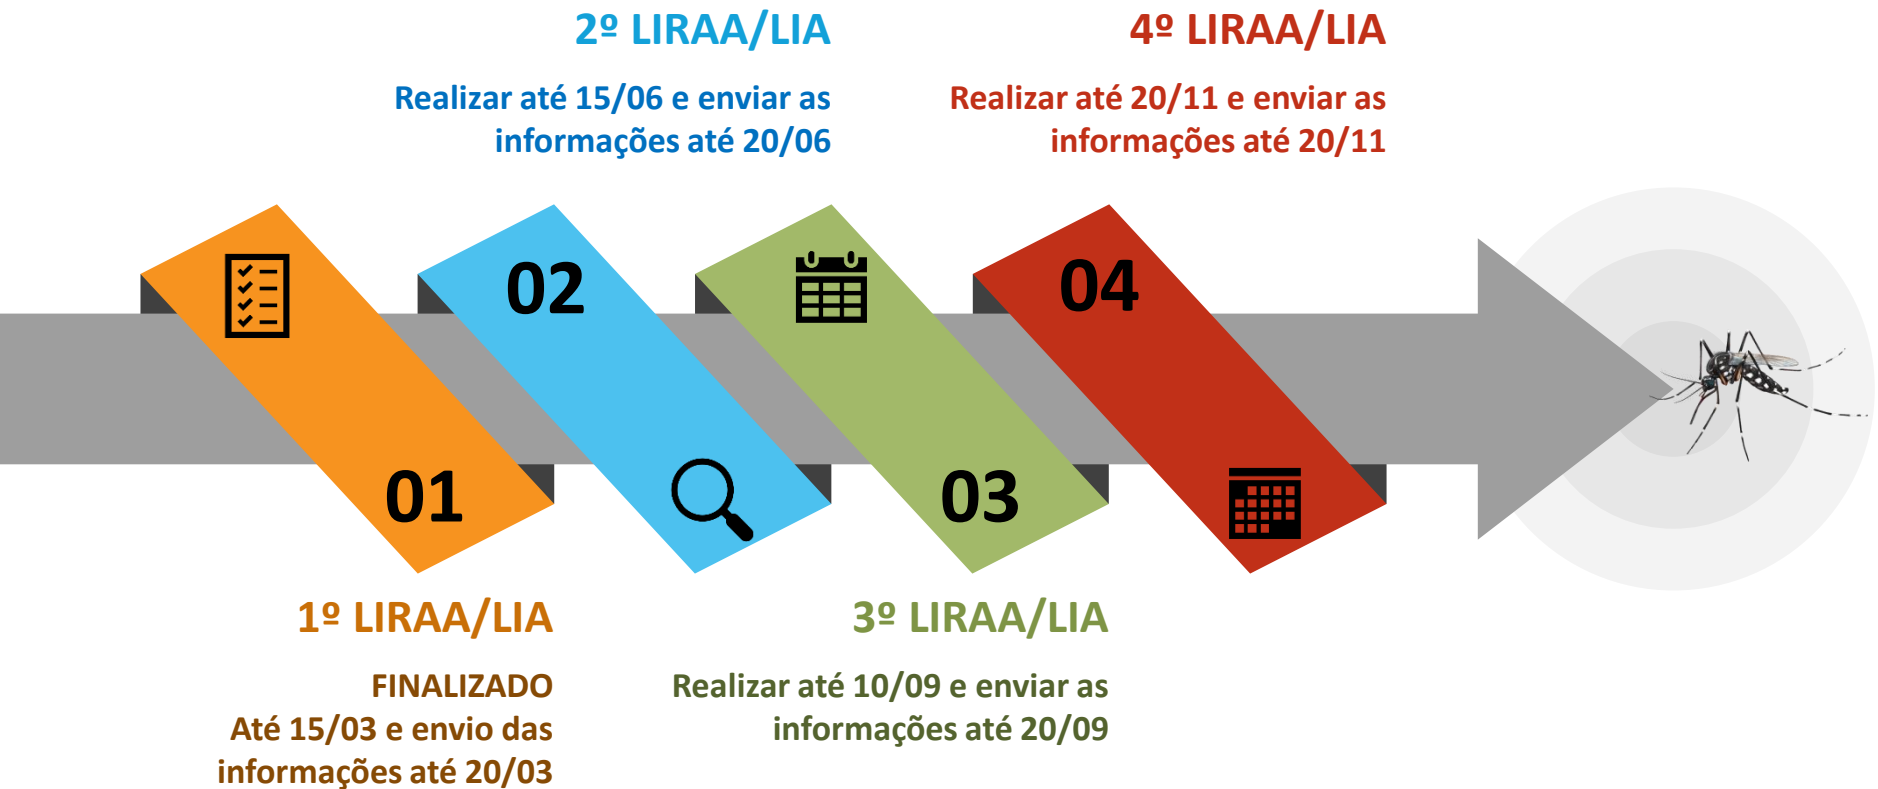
2º LIRAA/LIA

Realizar até 15/06 e enviar as informações até 20/06

4º LIRAA/LIA

Realizar até 20/11 e enviar as informações até 20/11

02

04

01

03

1º LIRAA/LIA

FINALIZADO
Até 15/03 e envio das informações até 20/03

3º LIRAA/LIA

Realizar até 10/09 e enviar as informações até 20/09